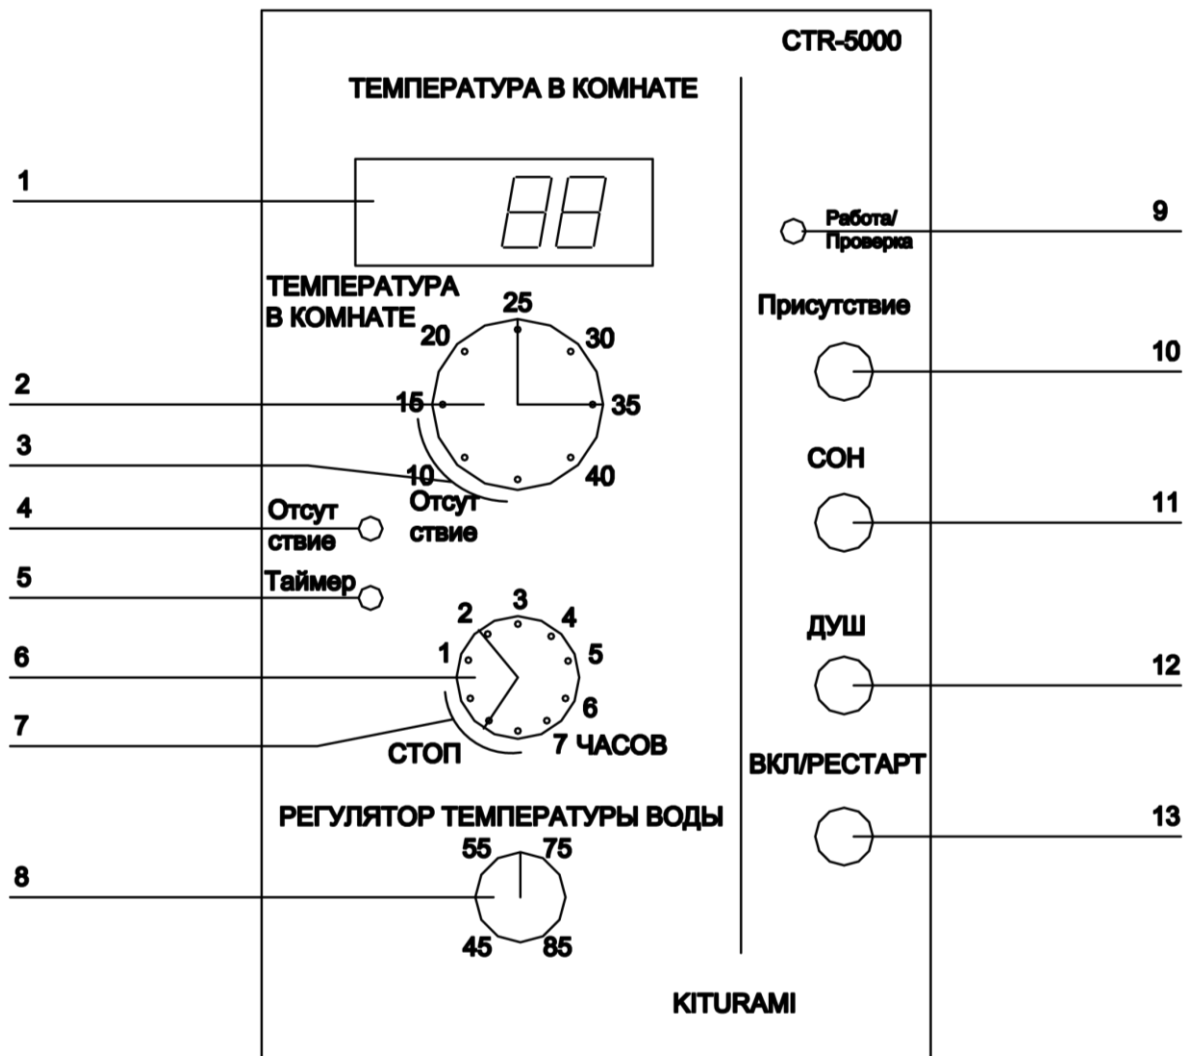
CTR-5000

ТЕМПЕРАТУРА В КОМНАТЕ

1

9

Работа/ Проверка

ТЕМПЕРАТУРА В КОМНАТЕ

25

20

30

Присутствие

2

15

35

10

3

10

40

Отсут ствие

СОН

4

Отсут ствие

11

5

Таймер

3

2

4

ДУШ

6

1

5

12

7

6

СТОП

7 ЧАСОВ

ВКЛ/РЕСТАРТ

РЕГУЛЯТОР ТЕМПЕРАТУРЫ ВОДЫ

13

55

75

8

45

85

KITURAMI